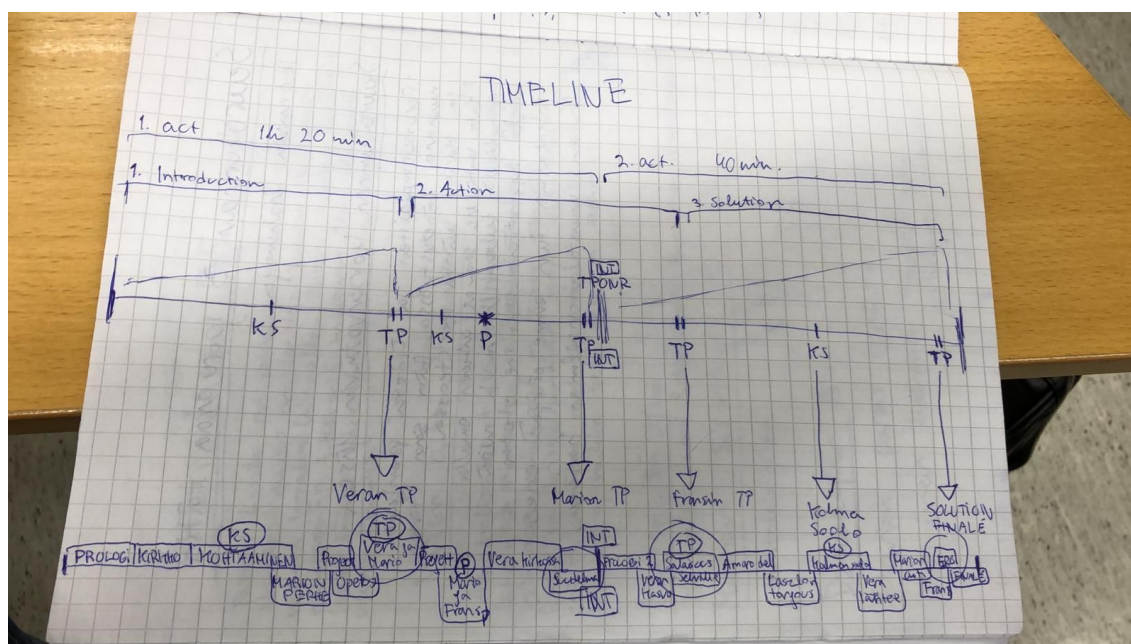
TIMELINE

1. act 1h 20 min

2. act 40 min.

1. Introduction

2. Action

3. Solution

INT
TPONR

KS TP KS P TP TP KS TP

INT

Veran TP

Marion TP

Fransin TP

Kolmas Sodo

SOLUTION FINALE

KS

PROLOGI KIRJE MOHTAAMINEN Projekti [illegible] Vera ja Mario TP Projekti Vera kirjoittaa Sodelma INT PROLOGI 2 Salaisuus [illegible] TP Amor del KS Kolmas sodo Marion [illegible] ERO FINALE

MARION PERHE Opetus P Mario ja Fransi INT Vera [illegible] Lasten tarjous Vera lähtee Frans